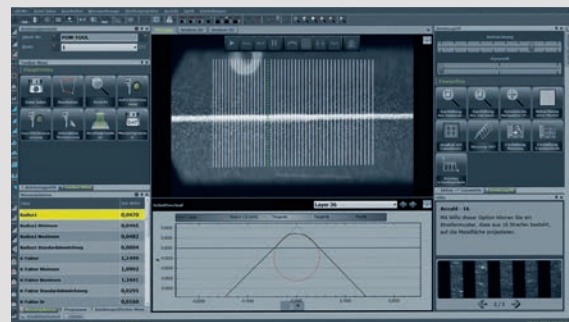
FORM-TOOL

Layer 36

Radius1 0,0470
Radius1 Minimum 0,0465
Radius1 Maximum 0,0482
Radius1 Standardabweichung 0,0004
K-Faktor 1,1090
K-Faktor Minimum 1,0862
K-Faktor Maximum 1,1441
K-Faktor Standardabweichung 0,0251
K-Faktor SI 0,0318

Anzahl - 16
Mit Hilfe dieser Option können Sie ein Streifenmuster, das aus 16 Streifen besteht, auf die Messfläche projizieren.

1 / 3